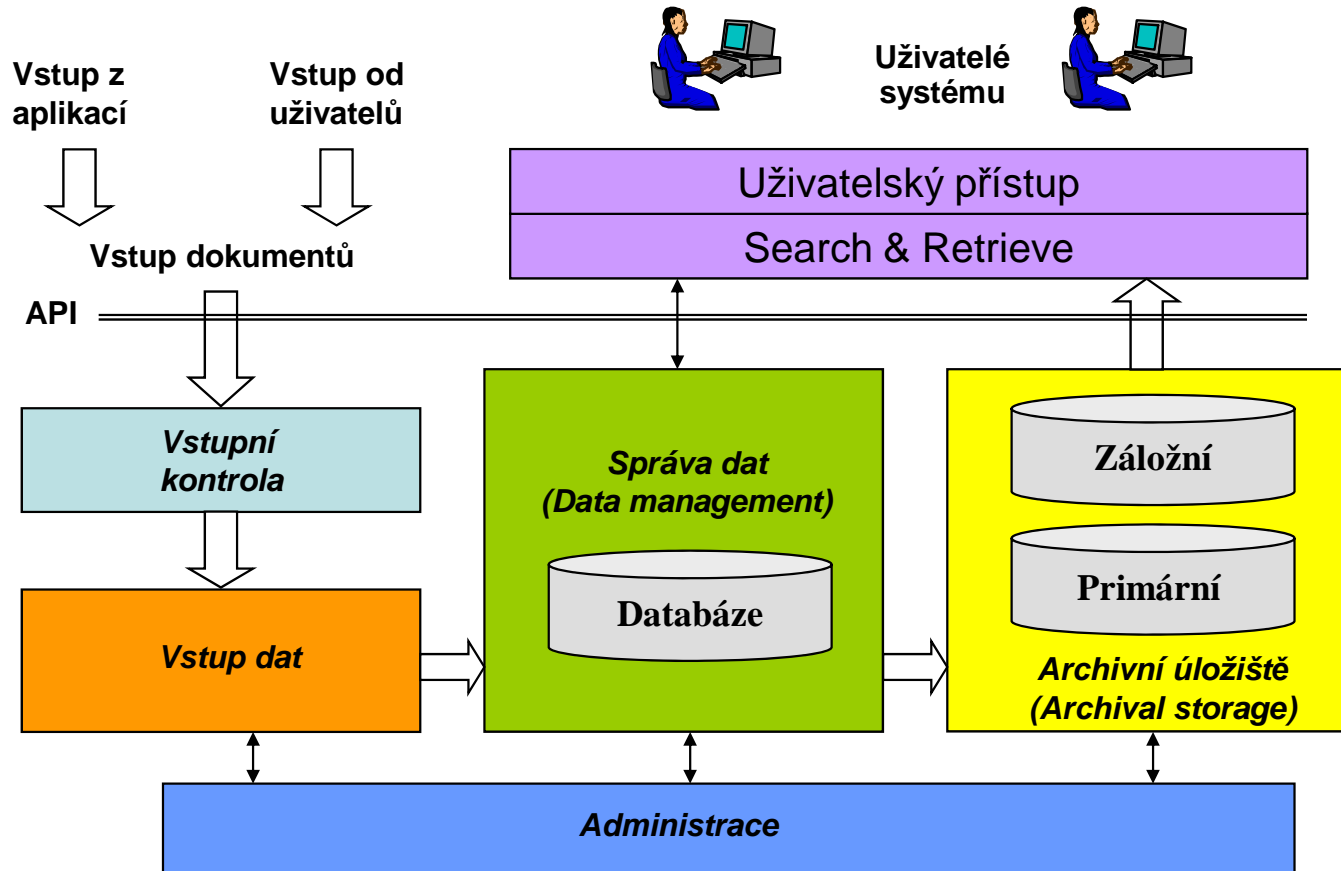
Vstup z aplikací

Vstup od uživatelů

Uživatelé systému

Uživatelský přístup

Search & Retrieve

Vstup dokumentů

API

Vstupní kontrola

Správa dat (Data management)

Záložní

Primární

Databáze

Vstup dat

Archivní úložiště (Archival storage)

Administrace